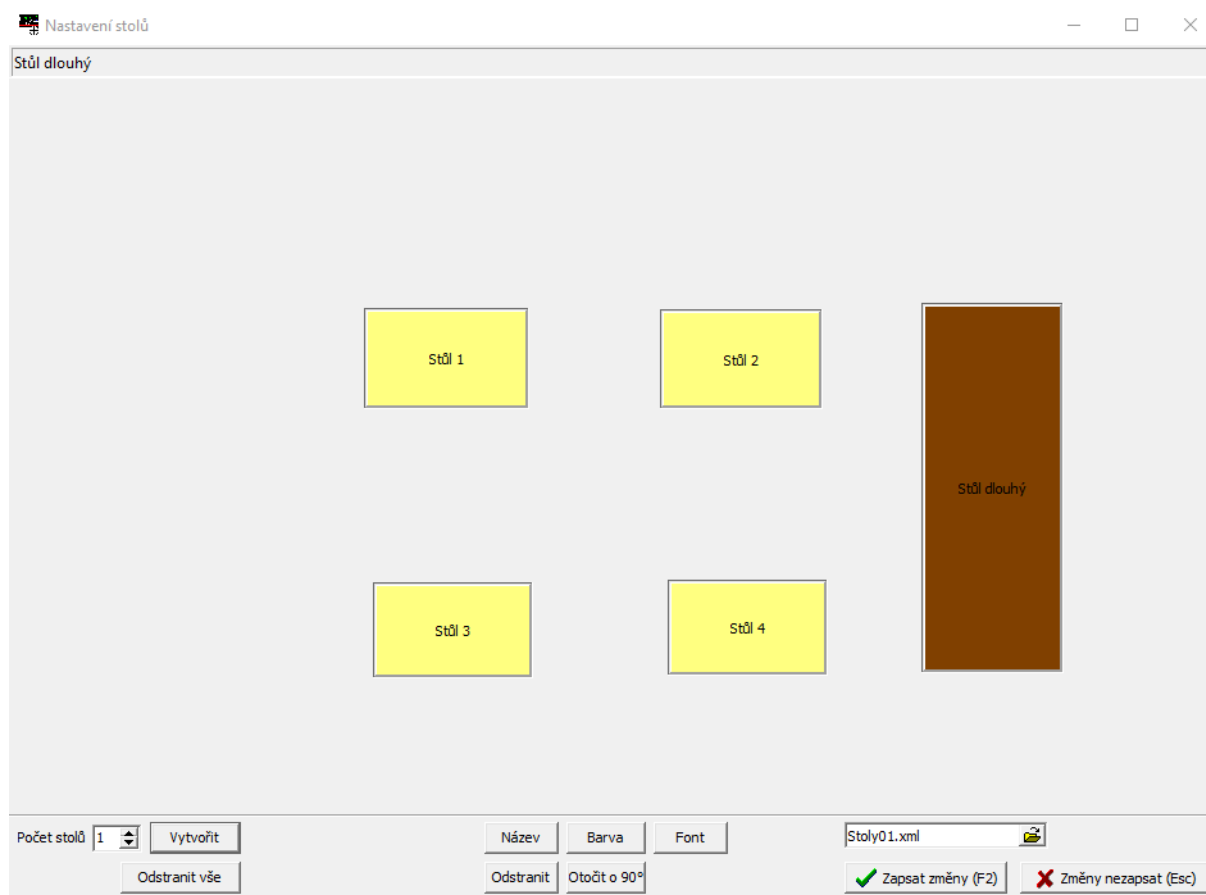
Nastavení stolů

Stůl dlouhý

Stůl 1

Stůl 2

Stůl dlouhý

Stůl 3

Stůl 4

Počet stolů 1 Vytvořit

Odstranit vše

Název Barva Font

Odstranit Otočit o 90°

Stoly01.xml

Zapsat změny (F2)

Změny nezapsat (Esc)